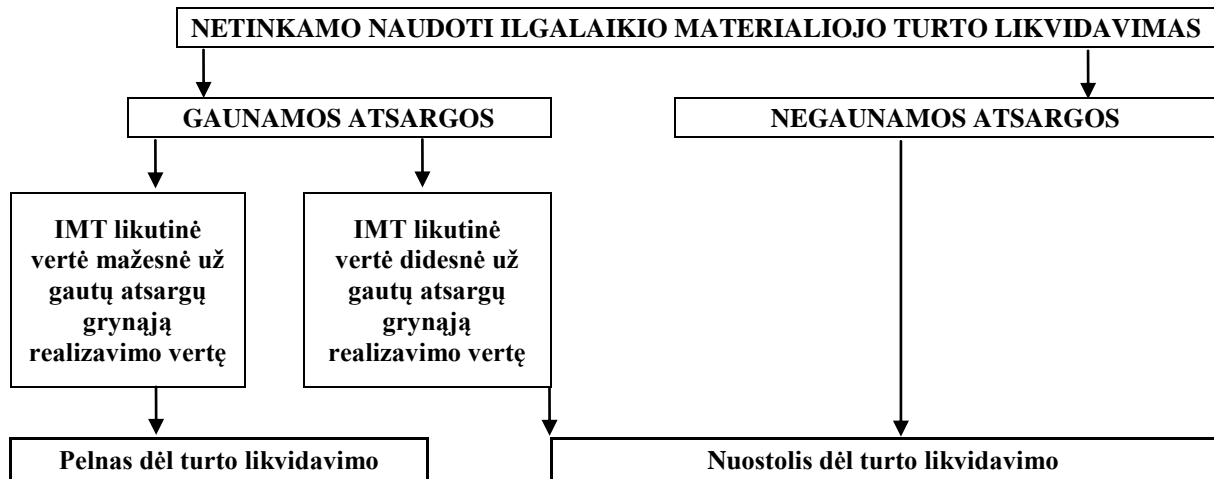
NETINKAMO NAUDOTI ILGALAIKIO MATERIALIOJO TURTO LIKVIDAVIMAS

GAUNAMOS ATSARGOS

NEGAUNAMOS ATSARGOS

IMT likutinė vertė mažesnė už gautų atsargų grynąją realizavimo vertę

IMT likutinė vertė didesnė už gautų atsargų grynąją realizavimo vertę

Pelnas dėl turto likvidavimo

Nuostolis dėl turto likvidavimo